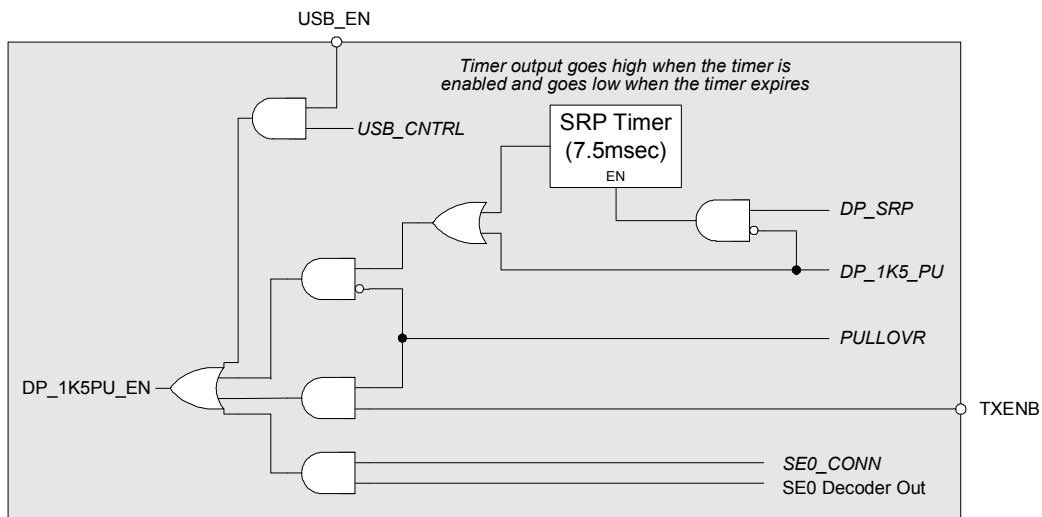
USB_EN

Timer output goes high when the timer is enabled and goes low when the timer expires

USB_CNTRL

SRP Timer (7.5msec)
EN

DP_SRP

DP_1K5_PU

PULLOVR

DP_1K5PU_EN

TXENB

SE0_CONN

SE0 Decoder Out